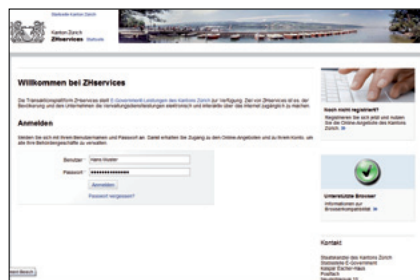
Startseite Kanton Zürich

Kanton Zürich
ZHservices Startseite

Willkommen bei ZHservices

Die Transaktionsplattform ZHservices stellt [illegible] des Kantons Zürich zur Verfügung. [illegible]

Anmelden

Melden Sie sich mit Ihrem Benutzernamen und Passwort an. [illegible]

Benutzer: Hans Muster
Passwort: ••••••••••••••

Anmelden

Passwort vergessen?

Noch nicht registriert?

Registrieren Sie sich jetzt und nutzen Sie die Online-Angebote des Kantons Zürich.

Unterstützte Browser

Informationen zur Browserkompatibilität

Kontakt

Staatskanzlei des Kantons Zürich
Stabsstelle E-Government
Kaspar Escher-Haus
Postfach
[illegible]

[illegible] Bereich